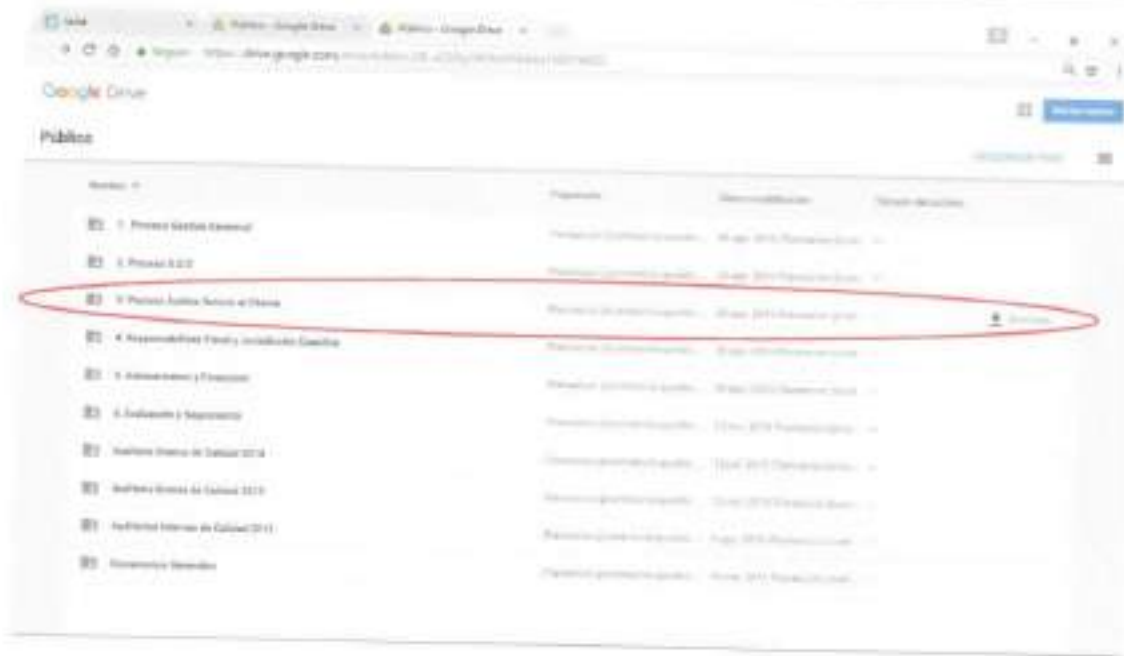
Inicio
Público - Google Drive
Público - Google Drive
Seguro https://drive.google.com/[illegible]
Google Drive
Público
Nombre
Propietario
Última modificación
Tamaño del archivo
1. Proceso Gestión Gerencial
2. Proceso S.G.D
3. Proceso Gestión Servicio al Cliente
4. Responsabilidad Fiscal y Jurisdicción Coactiva
5. Administrativo y Financiero
6. Evaluación y Seguimiento
Auditoría Interna de Calidad 2014
Auditoría Interna de Calidad 2015
Auditoría Interna de Calidad 2013
Documentos Generales
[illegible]